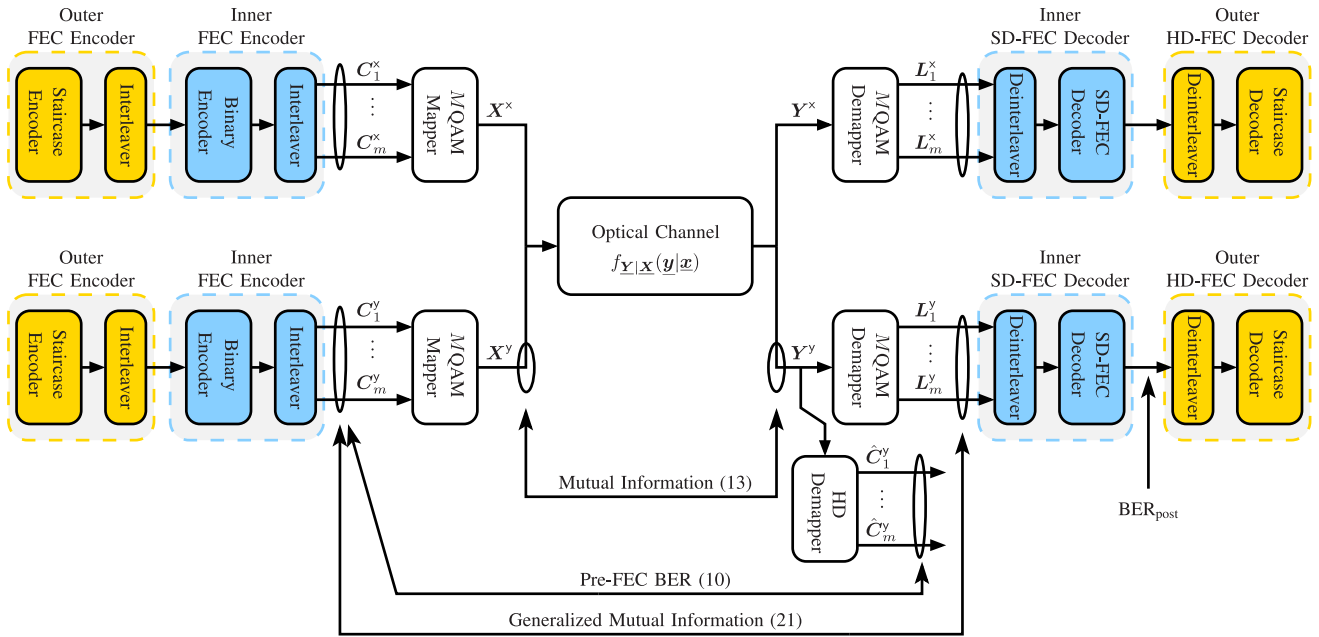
Outer FEC Encoder

Staircase Encoder

Interleaver

Inner FEC Encoder

Binary Encoder

Interleaver

$C_1^x$

⋮

$C_m^x$

$M$QAM Mapper

$X^x$

Outer FEC Encoder

Staircase Encoder

Interleaver

Inner FEC Encoder

Binary Encoder

Interleaver

$C_1^y$

⋮

$C_m^y$

$M$QAM Mapper

$X^y$

Optical Channel

$f_{\underline{Y}|\underline{X}}(\underline{y}|\underline{x})$

$Y^x$

$M$QAM Demapper

$L_1^x$

⋮

$L_m^x$

Inner SD-FEC Decoder

Deinterleaver

SD-FEC Decoder

Outer HD-FEC Decoder

Deinterleaver

Staircase Decoder

$Y^y$

$M$QAM Demapper

$L_1^y$

⋮

$L_m^y$

Inner SD-FEC Decoder

Deinterleaver

SD-FEC Decoder

Outer HD-FEC Decoder

Deinterleaver

Staircase Decoder

HD Demapper

$\hat{C}_1^y$

⋮

$\hat{C}_m^y$

BER$_{\text{post}}$

Mutual Information (13)

Pre-FEC BER (10)

Generalized Mutual Information (21)